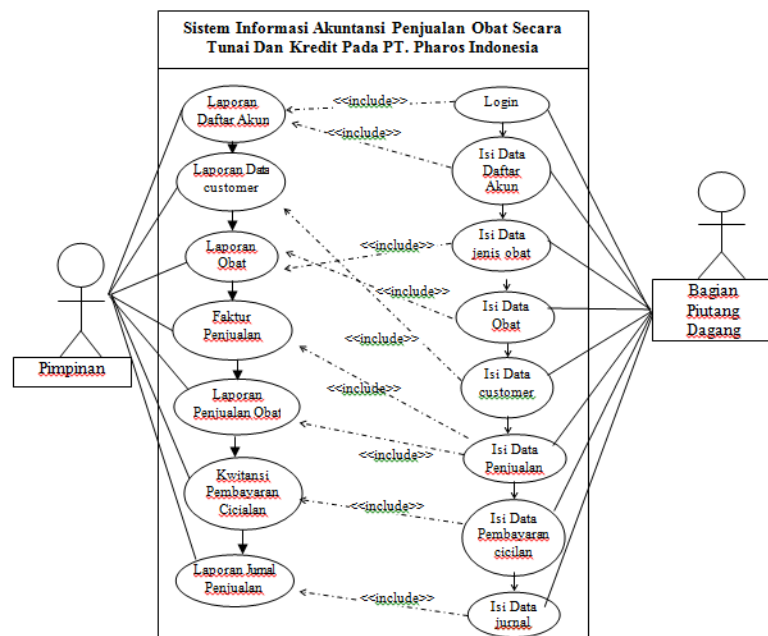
Sistem Informasi Akuntansi Penjualan Obat Secara Tunai Dan Kredit Pada PT. Pharos Indonesia

Laporan Daftar Akun

Laporan Data customer

Laporan Obat

Faktur Penjualan

Laporan Penjualan Obat

Kwitansi Pembayaran Cicilan

Laporan Jurnal Penjualan

Login

Isi Data Daftar Akun

Isi Data jenis obat

Isi Data Obat

Isi Data customer

Isi Data Penjualan

Isi Data Pembayaran cicilan

Isi Data jurnal

<<include>>

<<include>>

<<include>>

<<include>>

<<include>>

<<include>>

<<include>>

<<include>>

<<include>>

Pimpinan

Bagian Piutang Dagang